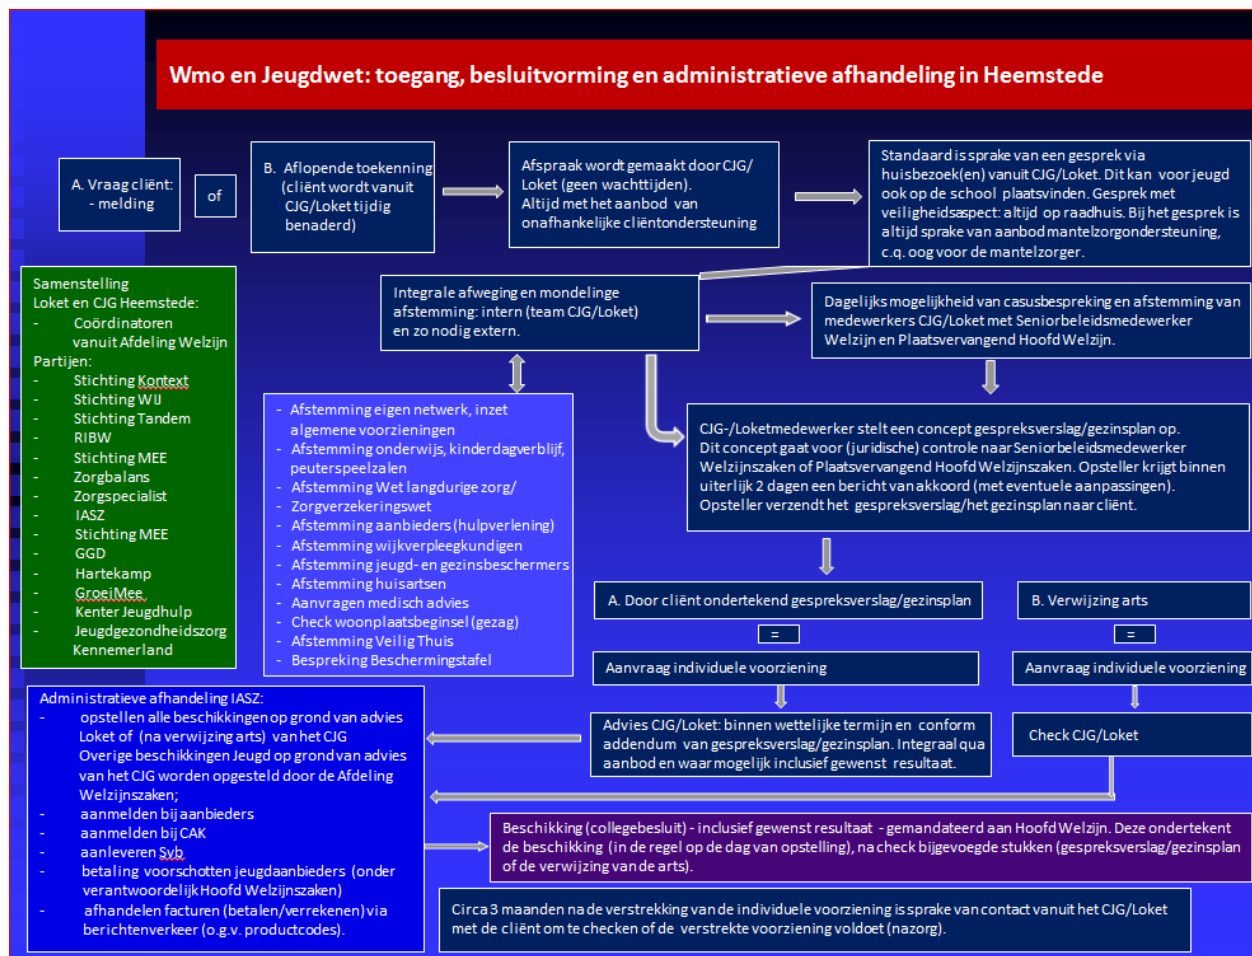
Wmo en Jeugdwet: toegang, besluitvorming en administratieve afhandeling in Heemstede

A. Vraag cliënt: - melding

of

B. Aflopende toekenning (cliënt wordt vanuit CJG/Loket tijdig benaderd)

Afspraak wordt gemaakt door CJG/ Loket (geen wachttijden). Altijd met het aanbod van onafhankelijke cliëntondersteuning

Standaard is sprake van een gesprek via huisbezoek(en) vanuit CJG/Loket. Dit kan voor jeugd ook op de school plaatsvinden. Gesprek met veiligheidsaspect: altijd op raadhuis. Bij het gesprek is altijd sprake van aanbod mantelzorgondersteuning, c.q. oog voor de mantelzorger.

Samenstelling Loket en CJG Heemstede:
- Coördinatoren vanuit Afdeling Welzijn
Partijen:
- Stichting Kontext
- Stichting WIJ
- Stichting Tandem
- RIBW
- Stichting MEE
- Zorgbalans
- Zorgspecialist
- IASZ
- Stichting MEE
- GGD
- Hartekamp
- GroeiMee
- Kenter Jeugdhulp
- Jeugdgezondheidszorg Kennemerland

Integrale afweging en mondelinge afstemming: intern (team CJG/Loket) en zo nodig extern.

Dagelijks mogelijkheid van casusbespreking en afstemming van medewerkers CJG/Loket met Seniorbeleidsmedewerker Welzijn en Plaatsvervangend Hoofd Welzijn.

- Afstemming eigen netwerk, inzet algemene voorzieningen
- Afstemming onderwijs, kinderdagverblijf, peuterspeelzalen
- Afstemming Wet langdurige zorg/
- Zorgverzekeringswet
- Afstemming aanbieders (hulpverlening)
- Afstemming wijkverpleegkundigen
- Afstemming jeugd- en gezinsbeschermers
- Afstemming huisartsen
- Aanvragen medisch advies
- Check woonplaatsbeginsel (gezag)
- Afstemming Veilig Thuis
- Bespreking Beschermingstafel

CJG-/Loketmedewerker stelt een concept gespreksverslag/gezinsplan op. Dit concept gaat voor (juridische) controle naar Seniorbeleidsmedewerker Welzijnszaken of Plaatsvervangend Hoofd Welzijnszaken. Opsteller krijgt binnen uiterlijk 2 dagen een bericht van akkoord (met eventuele aanpassingen). Opsteller verzendt het gespreksverslag/het gezinsplan naar cliënt.

A. Door cliënt ondertekend gespreksverslag/gezinsplan

=

Aanvraag individuele voorziening

B. Verwijzing arts

=

Aanvraag individuele voorziening

Administratieve afhandeling IASZ:
- opstellen alle beschikkingen op grond van advies Loket of (na verwijzing arts) van het CJG Overige beschikkingen Jeugd op grond van advies van het CJG worden opgesteld door de Afdeling Welzijnszaken;
- aanmelden bij aanbieders
- aanmelden bij CAK
- aanleveren Svb
- betaling voorschotten jeugdaanbieders (onder verantwoordelijk Hoofd Welzijnszaken)
- afhandelen facturen (betalen/verrekenen) via berichtenverkeer (o.g.v. productcodes).

Advies CJG/Loket: binnen wettelijke termijn en conform addendum van gespreksverslag/gezinsplan. Integraal qua aanbod en waar mogelijk inclusief gewenst resultaat.

Check CJG/Loket

Beschikking (collegebesluit) - inclusief gewenst resultaat - gemandateerd aan Hoofd Welzijn. Deze ondertekent de beschikking (in de regel op de dag van opstelling), na check bijgevoegde stukken (gespreksverslag/gezinsplan of de verwijzing van de arts).

Circa 3 maanden na de verstrekking van de individuele voorziening is sprake van contact vanuit het CJG/Loket met de cliënt om te checken of de verstrekte voorziening voldoet (nazorg).